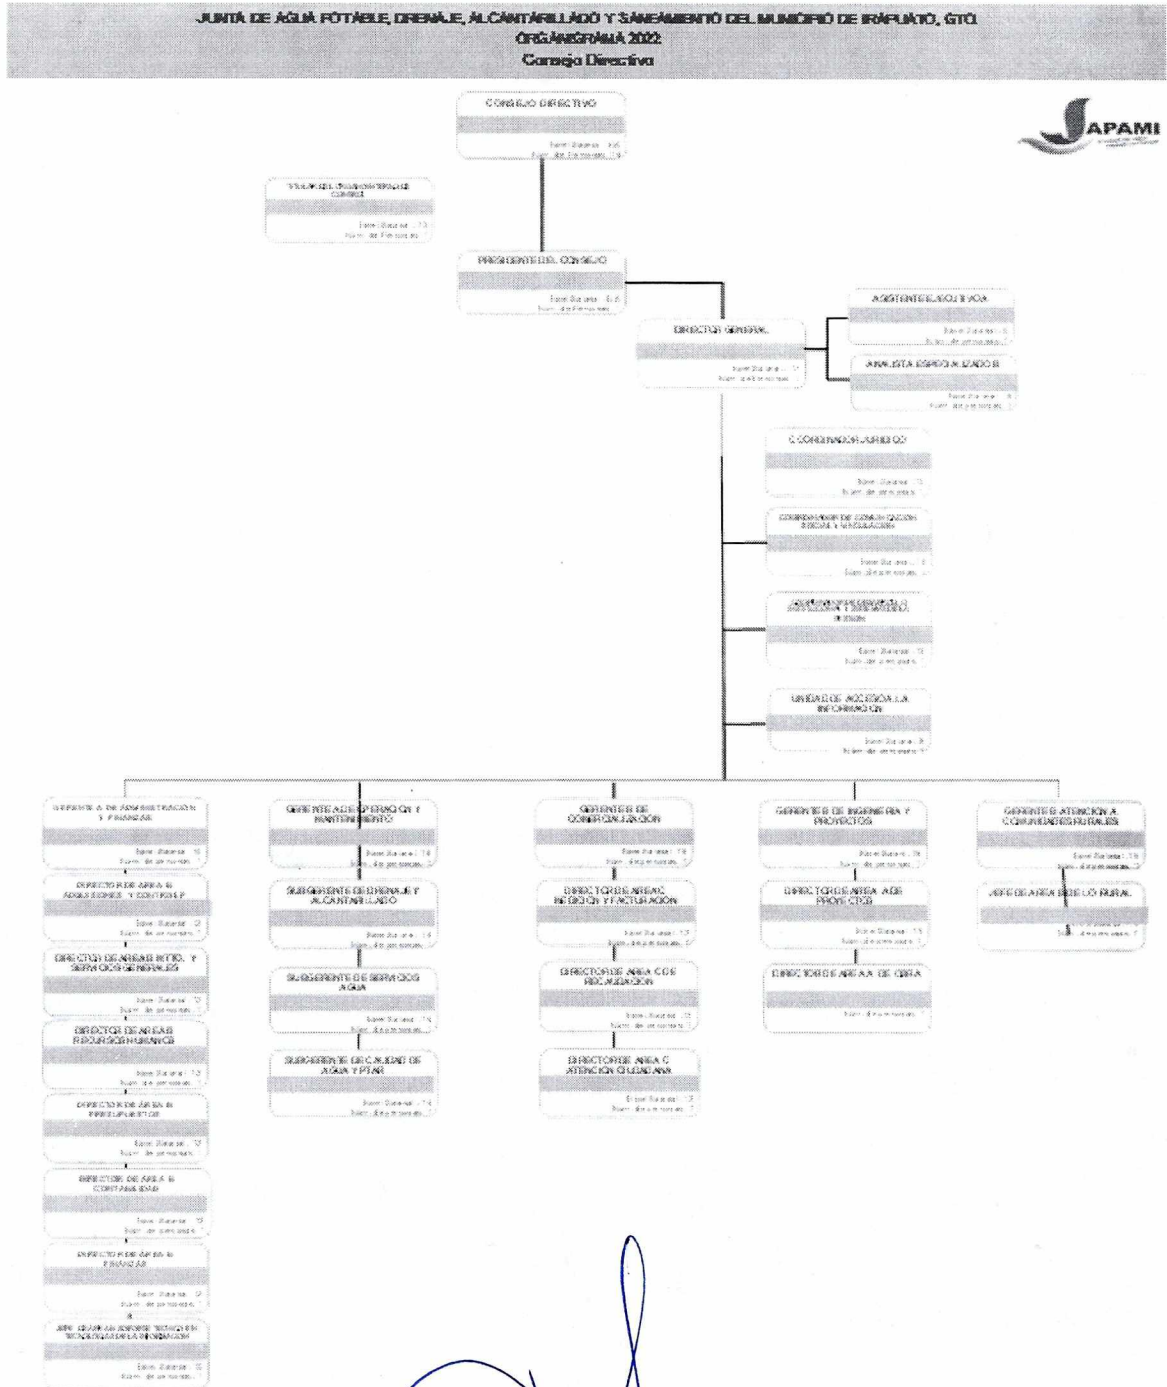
JUNTA DE AGUA POTABLE, DRENAJE, ALCANTARILLADO Y SANEAMIENTO DEL MUNICIPIO DE IRAPUATO, GTO.
ORGANIGRAMA 2022
Consejo Directivo

JAPAMI

CONSEJO DIRECTIVO

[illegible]

PRESIDENTE DEL CONSEJO

DIRECTOR GENERAL

ASISTENTE EJECUTIVA

ANALISTA ESPECIALIZADO B

COORDINADOR JURIDICO

COORDINADOR DE COMUNICACION SOCIAL Y VINCULACION

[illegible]

UNIDAD DE ACCESO A LA INFORMACION

GERENTE DE ADMINISTRACION Y FINANZAS

DIRECTOR DE AREA B ADQUISICIONES Y CONTROL P

DIRECTOR DE AREA B MTTO. Y SERVICIOS GENERALES

DIRECTOR DE AREA B RECURSOS HUMANOS

DIRECTOR DE AREA B PRESUPUESTOS

DIRECTOR DE AREA B CONTABILIDAD

DIRECTOR DE AREA B FINANZAS

JEFE DE AREA SOPORTE TECNICO EN TECNOLOGIAS DE LA INFORMACION

GERENTE DE OPERACION Y MANTENIMIENTO

SUBGERENTE DE DRENAJE Y ALCANTARILLADO

SUBGERENTE DE SERVICIOS AGUA

SUBGERENTE DE CALIDAD DE AGUA Y PTAR

GERENTE DE COMERCIALIZACION

DIRECTOR DE AREA C MEDICION Y FACTURACION

DIRECTOR DE AREA C DE RECAUDACION

DIRECTOR DE AREA C ATENCION CIUDADANA

GERENTE DE INGENIERIA Y PROYECTOS

DIRECTOR DE AREA A DE PROYECTOS

DIRECTOR DE AREA A DE OBRA

GERENTE DE ATENCION A COMUNIDADES RURALES

JEFE DE AREA DESARROLLO RURAL